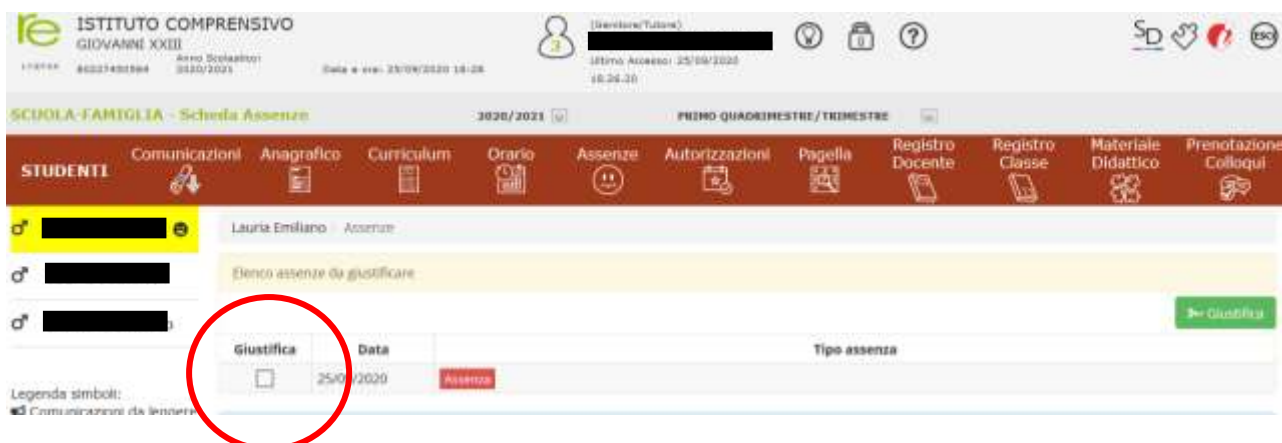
re ISTITUTO COMPRENSIVO
GIOVANNI XXIII
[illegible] Anno Scolastico: 2020/2021 Data e ora: 25/09/2020 18:28

(Genitore/Tutore)
Ultimo Accesso: 25/09/2020 18:26:20

ESCI

SCUOLA-FAMIGLIA - Scheda Assenze 2020/2021 PRIMO QUADRIMESTRE/TRIMESTRE

STUDENTI Comunicazioni Anagrafico Curriculum Orario Assenze Autorizzazioni Pagella Registro Docente Registro Classe Materiale Didattico Prenotazione Colloqui

Lauria Emiliano / Assenze

Elenco assenze da giustificare

Giustifica

| Giustifica | Data | Tipo assenza |
|---|---|---|
| | 25/09/2020 | Assenza |

Legenda simboli:
Comunicazioni da leggere